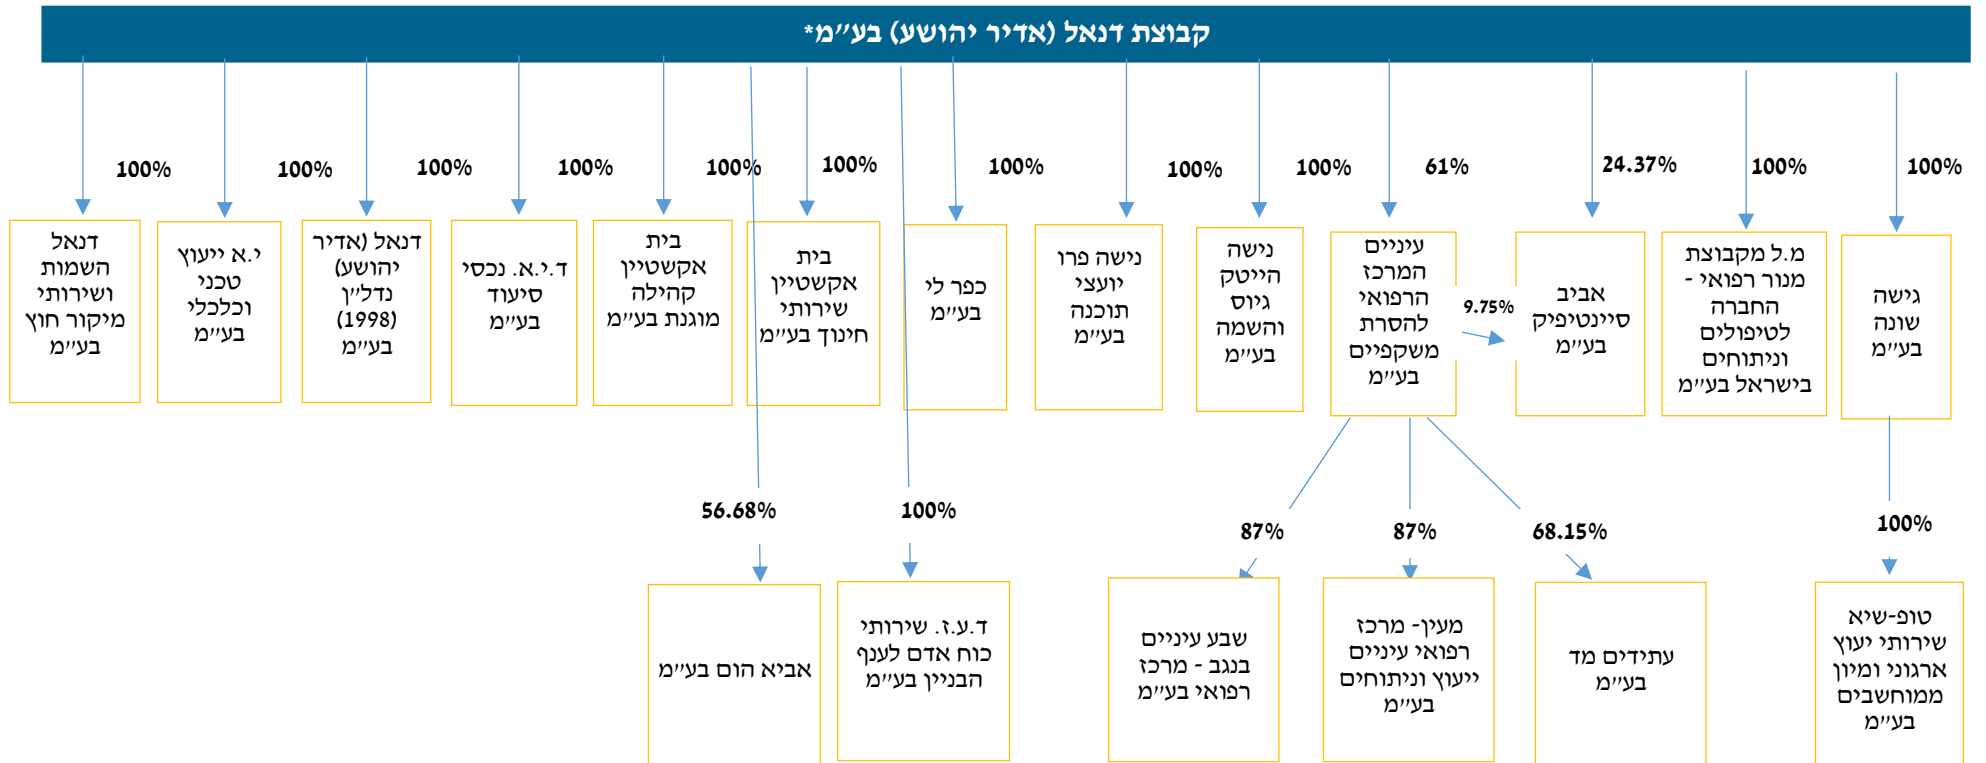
קבוצת דנאל (אדיר יהושע) בע"מ*

100%
גישה שונה בע"מ

100%
מ.ל מקבוצת - מנור רפואי החברה לטיפולים וניתוחים בישראל בע"מ

24.37%
אביב סיינטיפיק בע"מ

9.75%

61%
עיניים המרכז הרפואי להסרת משקפיים בע"מ

100%
נישה הייטק גיוס והשמה בע"מ

100%
נישה פרו יועצי תוכנה בע"מ

100%
כפר לי בע"מ

100%
בית אקשטיין שירותי חינוך בע"מ

100%
בית אקשטיין קהילה מוגנת בע"מ

100%
ד.י.א. נכסי סיעוד בע"מ

100%
דנאל (אדיר יהושע) נדל"ן (1998) בע"מ

100%
י.א ייעוץ טכני וכלכלי בע"מ

100%
דנאל השמות ושירותי מיקור חוץ בע"מ

100%
טופ-שיא שירותי יעוץ ארגוני ומיון ממוחשבים בע"מ

68.15%
עתידים מד בע"מ

87%
מעין- מרכז רפואי עיניים ייעוץ וניתוחים בע"מ

87%
שבע עיניים בנגב - מרכז רפואי בע"מ

100%
ד.ע.ז. שירותי כוח אדם לענף הבניין בע"מ

56.68%
אביא הום בע"מ